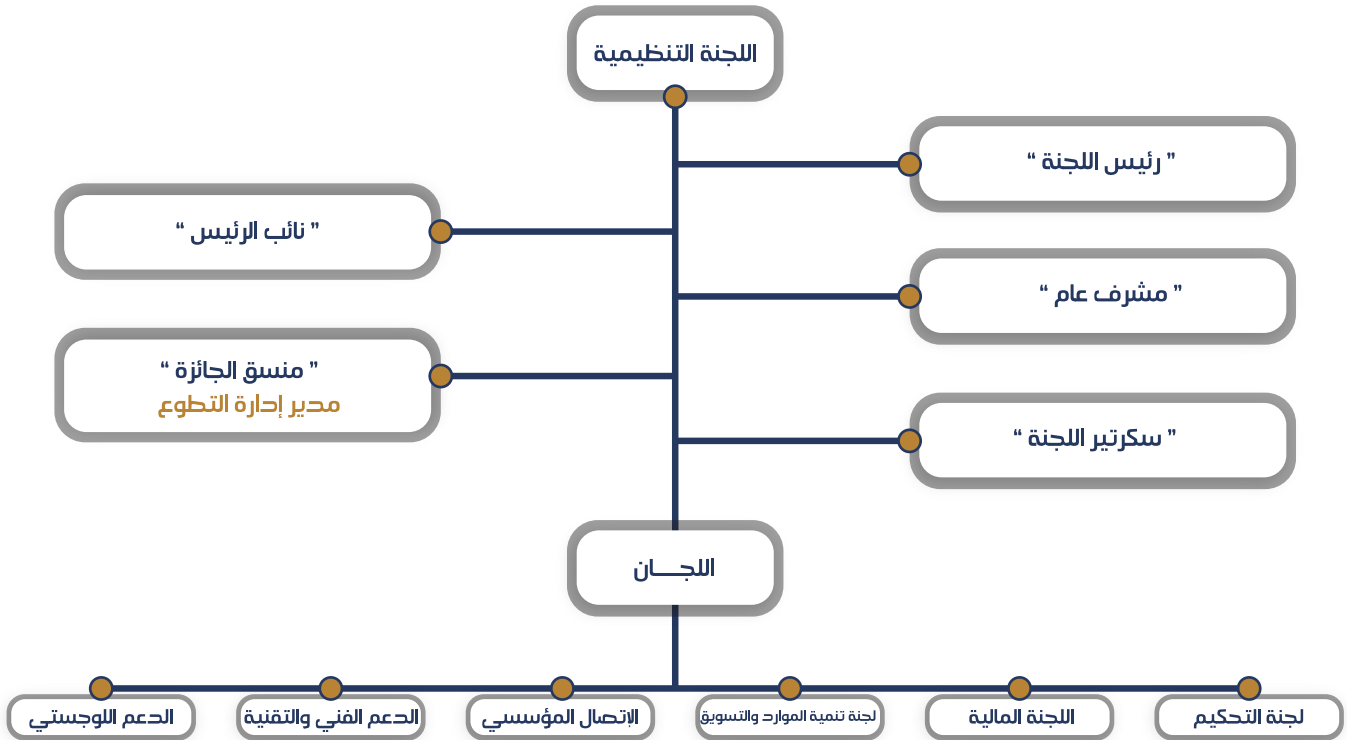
اللجنة التنظيمية

" رئيس اللجنة "

" نائب الرئيس "

" مشرف عام "

" منسق الجائزة "
مدير إدارة التطوع

" سكرتير اللجنة "

اللجـــان

لجنة التحكيم

اللجنة المالية

لجنة تنمية الموارد والتسويق

الاتصال المؤسسي

الدعم الفني والتقنية

الدعم اللوجستي